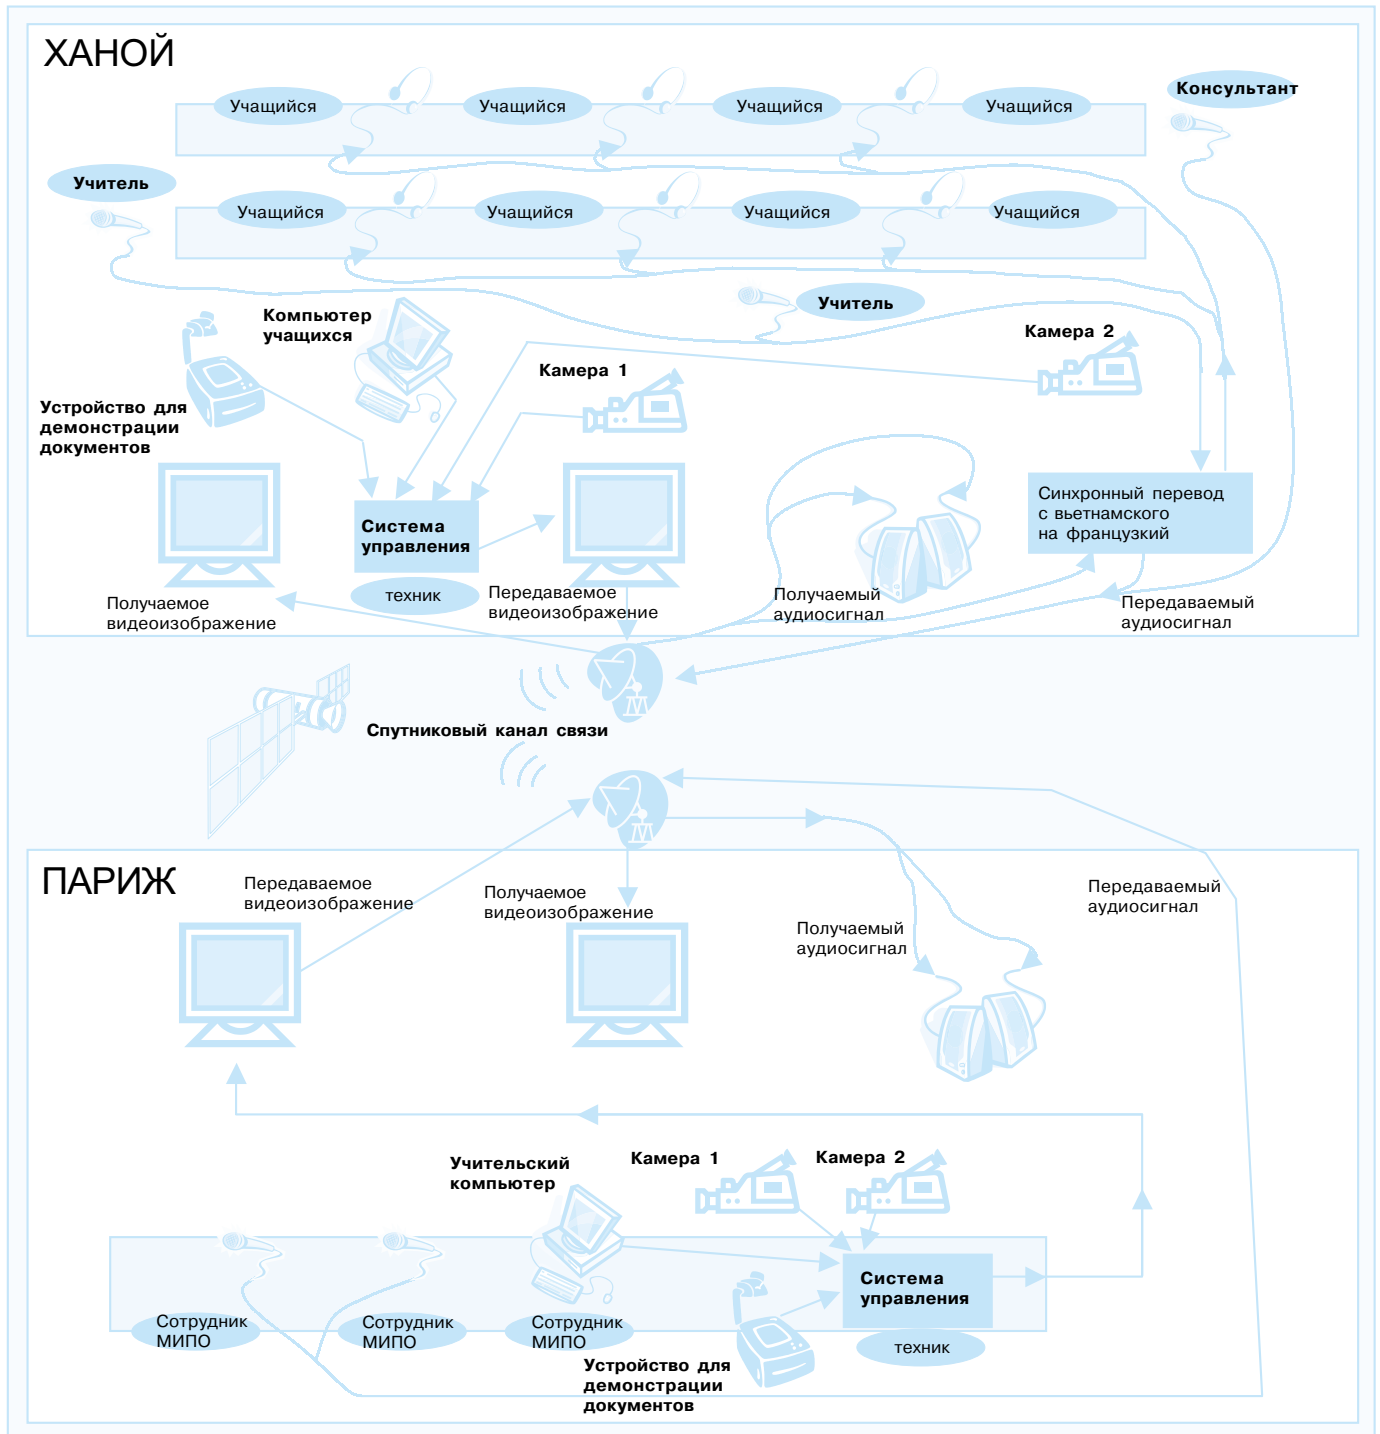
ХАНОЙ

Учащийся Учащийся Учащийся Учащийся

Консультант

Учитель

Учащийся Учащийся Учащийся Учащийся

Учитель

Компьютер учащихся

Камера 2

Камера 1

Устройство для демонстрации документов

Система управления

техник

Синхронный перевод с вьетнамского на французкий

Получаемое видеоизображение

Передаваемое видеоизображение

Получаемый аудиосигнал

Передаваемый аудиосигнал

Спутниковый канал связи

ПАРИЖ

Передаваемое видеоизображение

Получаемое видеоизображение

Получаемый аудиосигнал

Передаваемый аудиосигнал

Учительский компьютер

Камера 1

Камера 2

Система управления

техник

Сотрудник МИПО

Сотрудник МИПО

Сотрудник МИПО

Устройство для демонстрации документов